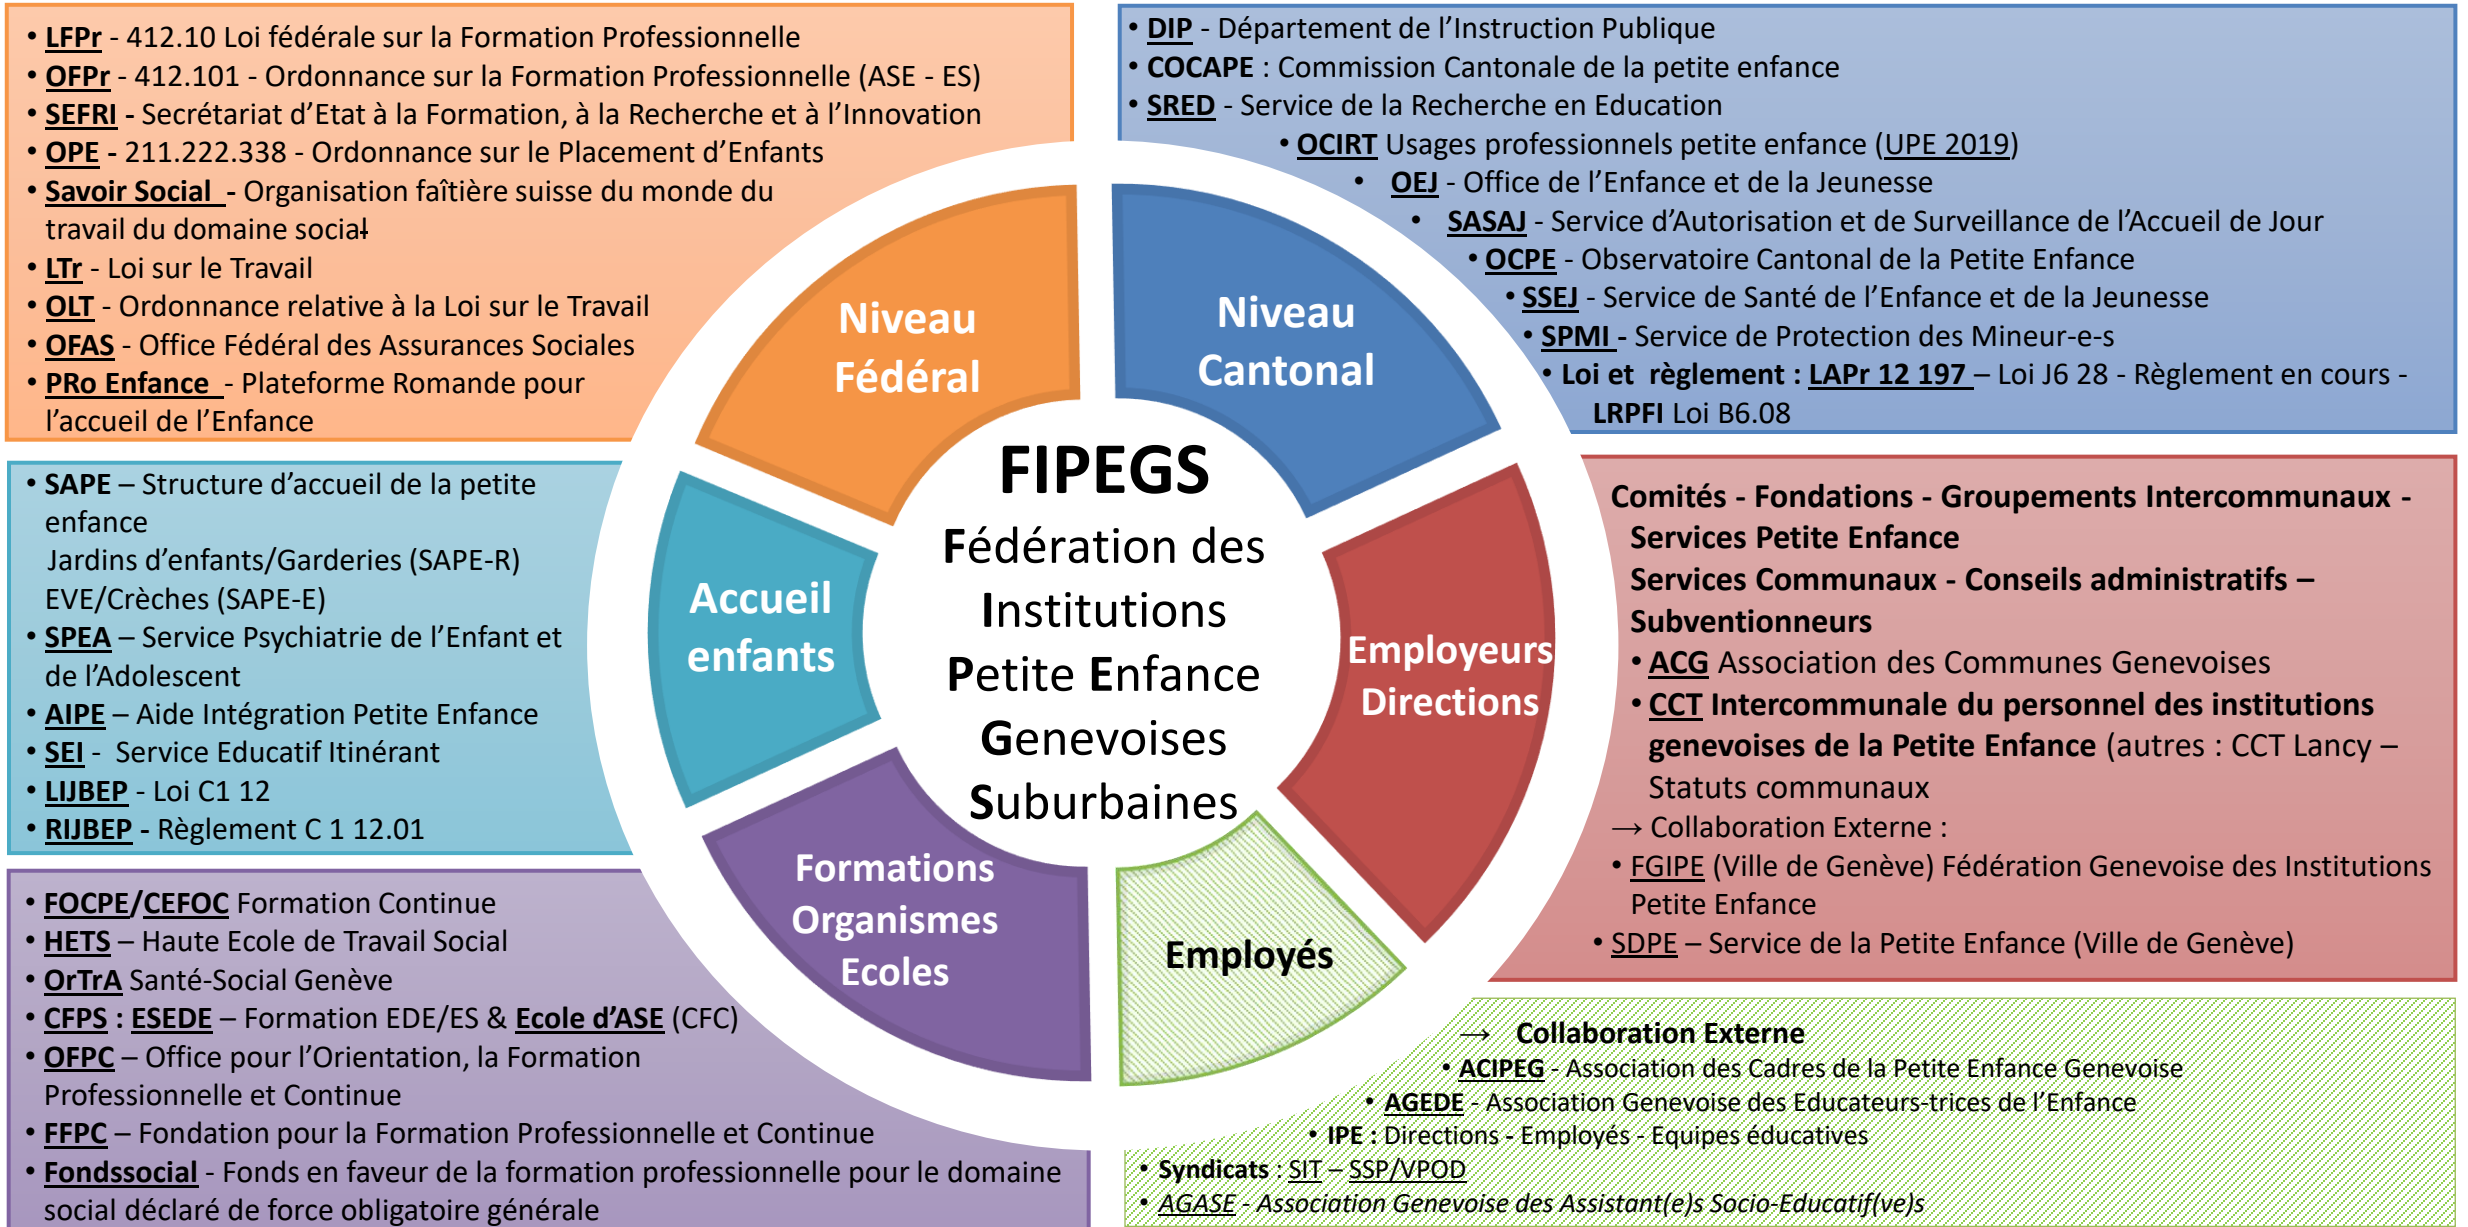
• LFPr - 412.10 Loi fédérale sur la Formation Professionnelle
• OFPr - 412.101 - Ordonnance sur la Formation Professionnelle (ASE - ES)
• SEFRI - Secrétariat d'Etat à la Formation, à la Recherche et à l'Innovation
• OPE - 211.222.338 - Ordonnance sur le Placement d'Enfants
• Savoir Social - Organisation faîtière suisse du monde du travail du domaine social
• LTr - Loi sur le Travail
• OLT - Ordonnance relative à la Loi sur le Travail
• OFAS - Office Fédéral des Assurances Sociales
• PRo Enfance - Plateforme Romande pour l'accueil de l'Enfance

• DIP - Département de l'Instruction Publique
• COCAPE : Commission Cantonale de la petite enfance
• SRED - Service de la Recherche en Education
• OCIRT Usages professionnels petite enfance (UPE 2019)
• OEJ - Office de l'Enfance et de la Jeunesse
• SASAJ - Service d'Autorisation et de Surveillance de l'Accueil de Jour
• OCPE - Observatoire Cantonal de la Petite Enfance
• SSEJ - Service de Santé de l'Enfance et de la Jeunesse
• SPMI - Service de Protection des Mineur-e-s
• Loi et règlement : LAPr 12 197 – Loi J6 28 - Règlement en cours - LRPFI Loi B6.08

Niveau Fédéral

Niveau Cantonal

FIPEGS
Fédération des Institutions Petite Enfance Genevoises Suburbaines

Accueil enfants

Employeurs Directions

Formations Organismes Ecoles

Employés

• SAPE – Structure d'accueil de la petite enfance
Jardins d'enfants/Garderies (SAPE-R)
EVE/Crèches (SAPE-E)
• SPEA – Service Psychiatrie de l'Enfant et de l'Adolescent
• AIPE – Aide Intégration Petite Enfance
• SEI - Service Educatif Itinérant
• LIJBEP - Loi C1 12
• RIJBEP - Règlement C 1 12.01

Comités - Fondations - Groupements Intercommunaux - Services Petite Enfance
Services Communaux - Conseils administratifs – Subventionneurs
• ACG Association des Communes Genevoises
• CCT Intercommunale du personnel des institutions genevoises de la Petite Enfance (autres : CCT Lancy – Statuts communaux
→ Collaboration Externe :
• FGIPE (Ville de Genève) Fédération Genevoise des Institutions Petite Enfance
• SDPE – Service de la Petite Enfance (Ville de Genève)

• FOCPE/CEFOC Formation Continue
• HETS – Haute Ecole de Travail Social
• OrTrA Santé-Social Genève
• CFPS : ESEDE – Formation EDE/ES & Ecole d'ASE (CFC)
• OFPC – Office pour l'Orientation, la Formation Professionnelle et Continue
• FFPC – Fondation pour la Formation Professionnelle et Continue
• Fondssocial - Fonds en faveur de la formation professionnelle pour le domaine social déclaré de force obligatoire générale

→ Collaboration Externe
• ACIPEG - Association des Cadres de la Petite Enfance Genevoise
• AGEDE - Association Genevoise des Educateurs-trices de l'Enfance
• IPE : Directions - Employés - Equipes éducatives
• Syndicats : SIT – SSP/VPOD
• AGASE - Association Genevoise des Assistant(e)s Socio-Educatif(ve)s